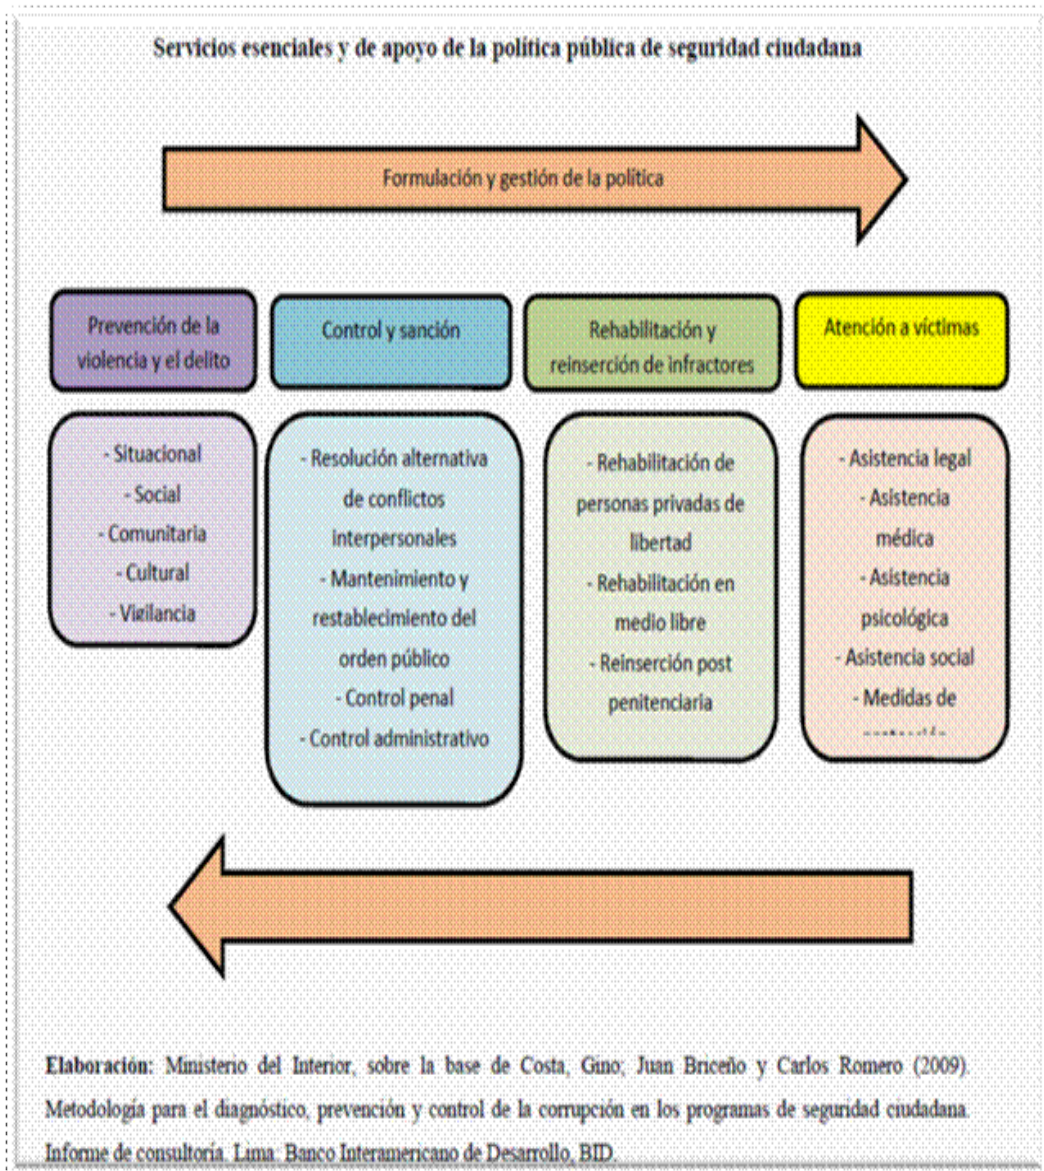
Servicios esenciales y de apoyo de la política pública de seguridad ciudadana

Formulación y gestión de la política

Prevención de la violencia y el delito

Control y sanción

Rehabilitación y reinserción de infractores

Atención a víctimas

- Situacional
- Social
- Comunitaria
- Cultural
- Vigilancia

- Resolución alternativa de conflictos interpersonales
- Mantenimiento y restablecimiento del orden público
- Control penal
- Control administrativo

- Rehabilitación de personas privadas de libertad
- Rehabilitación en medio libre
- Reinserción post penitenciaria

- Asistencia legal
- Asistencia médica
- Asistencia psicológica
- Asistencia social
- Medidas de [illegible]

Elaboración: Ministerio del Interior, sobre la base de Costa, Gino; Juan Briceño y Carlos Romero (2009). Metodología para el diagnóstico, prevención y control de la corrupción en los programas de seguridad ciudadana. Informe de consultoría. Lima: Banco Interamericano de Desarrollo, BID.